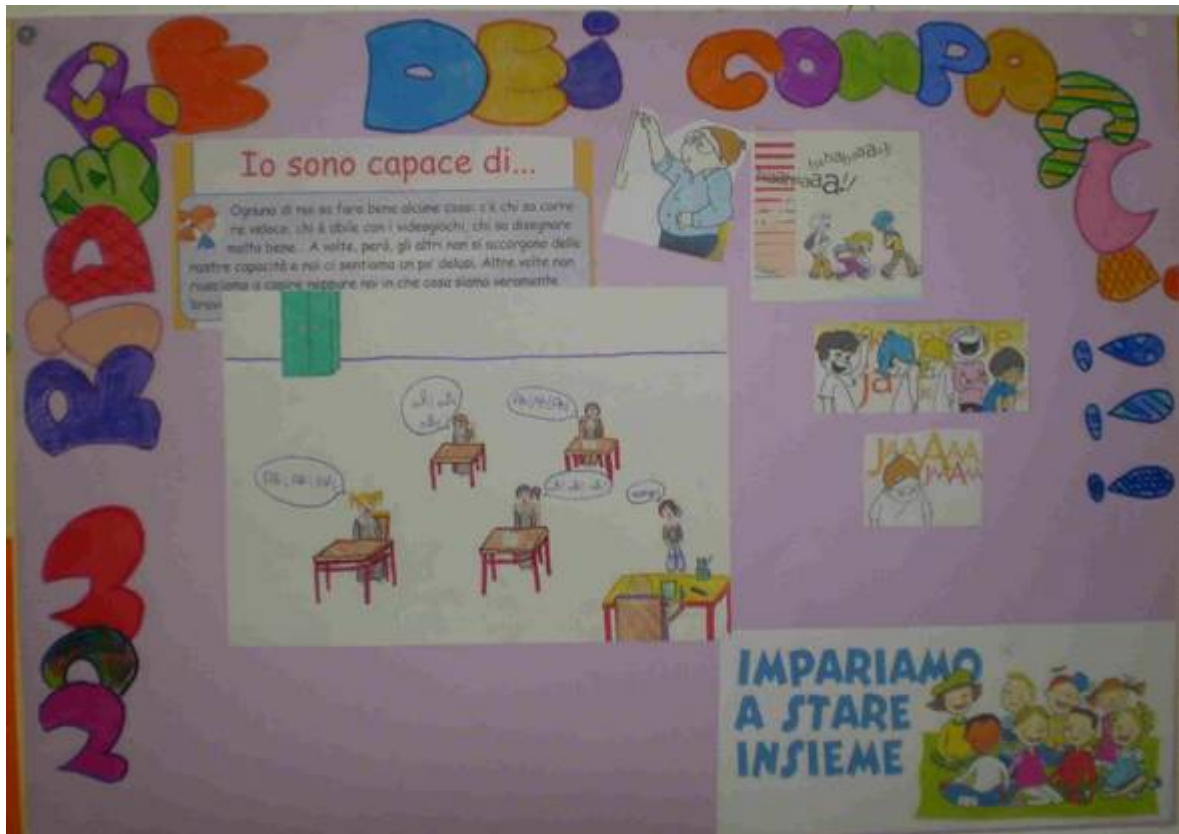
NO RIDERE DEI COMPAGNI!!!

Io sono capace di...

Ognuno di noi sa fare bene alcune cose: c'è chi sa correre veloce, chi è abile con i videogiochi, chi sa disegnare molto bene... A volte, però, gli altri non si accorgono delle nostre capacità e noi ci sentiamo un po' delusi. Altre volte non riusciamo a capire neppure noi in che cosa siamo veramente bravi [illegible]

ah ah ah

ah ah ah

ah ah ah

ah ah ah

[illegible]

hahahaaa!
haahaaa!!

ja

JAAAA
JAAA

IMPARIAMO A STARE INSIEME